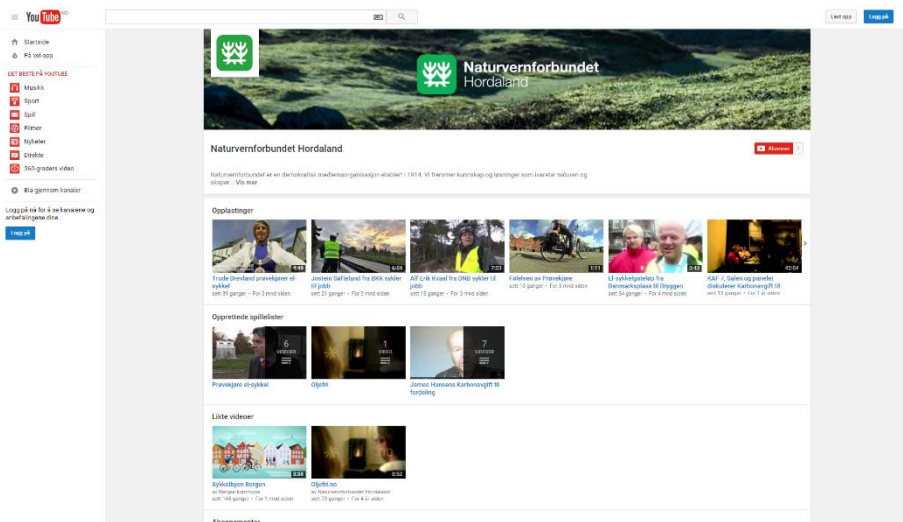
YouTube NO

Last opp Logg på

Startside
På vei opp

DET BESTE PÅ YOUTUBE
Musikk
Sport
Spill
Filmer
Nyheter
Direkte
360-graders video

Bla gjennom kanaler

Logg på nå for å se kanalene og anbefalingene dine

Logg på

Naturvernforbundet Hordaland

Naturvernforbundet Hordaland

Abonner

Naturvernforbundet er en demokratisk medlemsorganisasjon etablert i 1914. Vi fremmer kunnskap og løsninger som ivaretar naturen og skaper... Vis mer

Opplastinger

Trude Dreyland prøvekjører el-sykkel
sett 89 ganger • For 3 mnd siden
4:48

Jostein Søfteland fra BKK sykler til jobb
sett 21 ganger • For 3 mnd siden
6:59

Alf Erik Knaal fra UNI sykler til jobb
sett 15 ganger • For 3 mnd siden
7:23

Følelsen av Prøvekjøre
sett 10 ganger • For 3 mnd siden
1:11

El-sykkelgateløp fra Danmarksplass til Bryggen
sett 54 ganger • For 4 mnd siden
3:43

KAF 7, Salen og panelet diskuterer Karbonavgift til
sett 93 ganger • For 1 år siden
42:54

Opprettede spillelister

Prøvekjøre el-sykkel
6 VIDEOER

Oljefri
1 VIDEO

James Hansens Karbonavgift til fordeling
7 VIDEOER

Likte videoer

Sykkelbyen Bergen
av Bergen kommune
sett 146 ganger • For 1 mnd siden
3:38

Oljefri.no
av Naturvernforbundet Hordaland
sett 79 ganger • For 4 år siden
0:52

Abonnementer